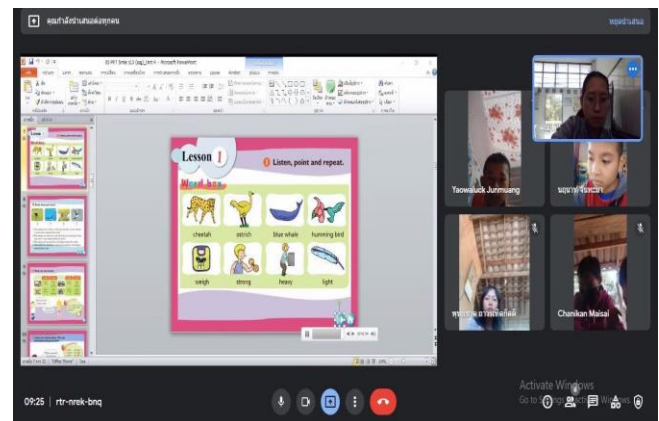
คุณกำลังนำเสนอต่อทุกคน

หยุดนำเสนอ

Lesson 1

1 Listen, point and repeat.

Word box

cheetah

ostrich

blue whale

humming bird

weigh

strong

heavy

light

Yaowaluck Junmuang

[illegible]

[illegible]

Chanikan Maisai

09:25 | rtr-nrek-bnq

Activate Windows
Go to Settings to activate Windows.